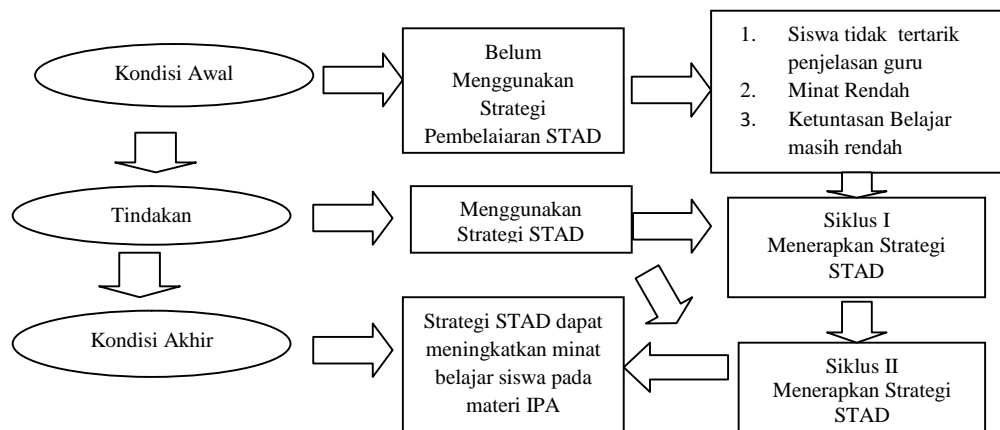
Kondisi Awal

Belum Menggunakan Strategi Pembelajaran STAD

1. Siswa tidak tertarik penjelasan guru
2. Minat Rendah
3. Ketuntasan Belajar masih rendah

Tindakan

Menggunakan Strategi STAD

Siklus I Menerapkan Strategi STAD

Kondisi Akhir

Strategi STAD dapat meningkatkan minat belajar siswa pada materi IPA

Siklus II Menerapkan Strategi STAD